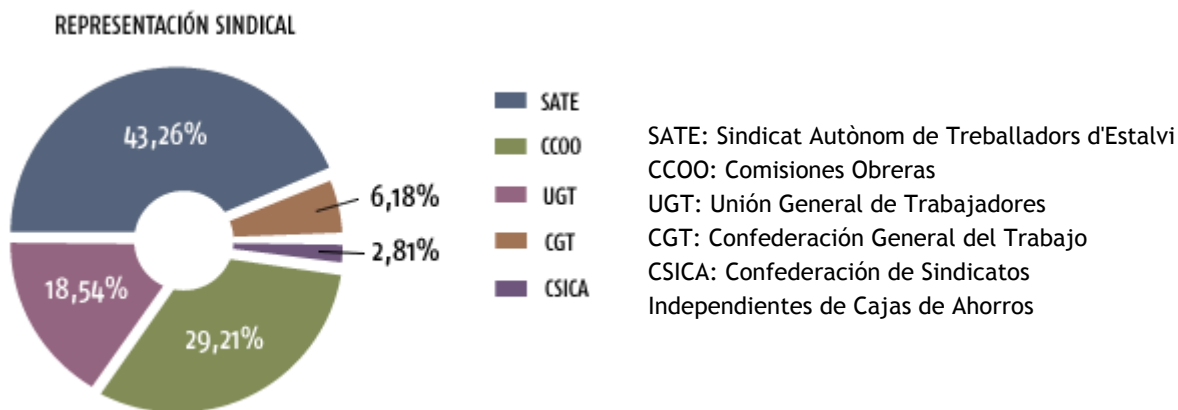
REPRESENTACIÓN SINDICAL

43,26%
6,18%
2,81%
18,54%
29,21%

SATE
CCOO
UGT
CGT
CSICA

SATE: Sindicat Autònom de Treballadors d'Estalvi
CCOO: Comisiones Obreras
UGT: Unión General de Trabajadores
CGT: Confederación General del Trabajo
CSICA: Confederación de Sindicatos Independientes de Cajas de Ahorros